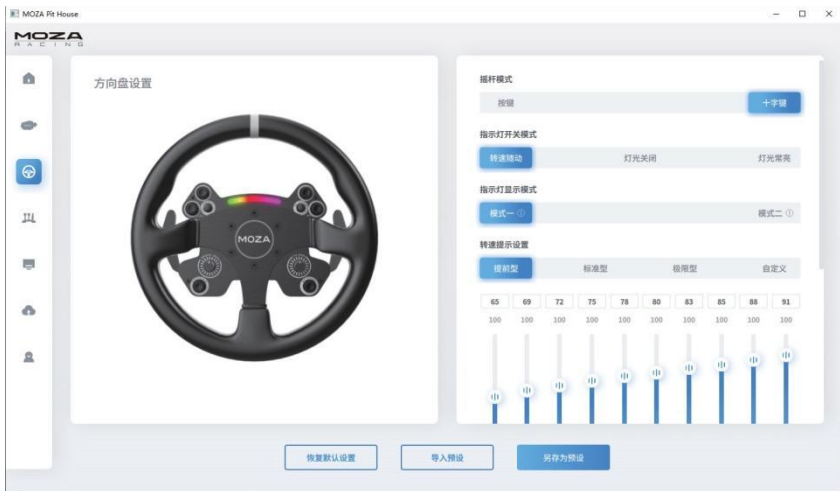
MOZA Pit House

MOZA RACING

方向盘设置

MOZA

摇杆模式

按键 十字键

指示灯开关模式

转速随动 灯光关闭 灯光常亮

指示灯显示模式

模式一 ⓘ 模式二 ⓘ

转速提示设置

提前型 标准型 极限型 自定义

| 65 | 69 | 72 | 75 | 78 | 80 | 83 | 85 | 88 | 91 |
|---|---|---|---|---|---|---|---|---|---|
| 100 | 100 | 100 | 100 | 100 | 100 | 100 | 100 | 100 | 100 |

恢复默认设置 导入预设 另存为预设